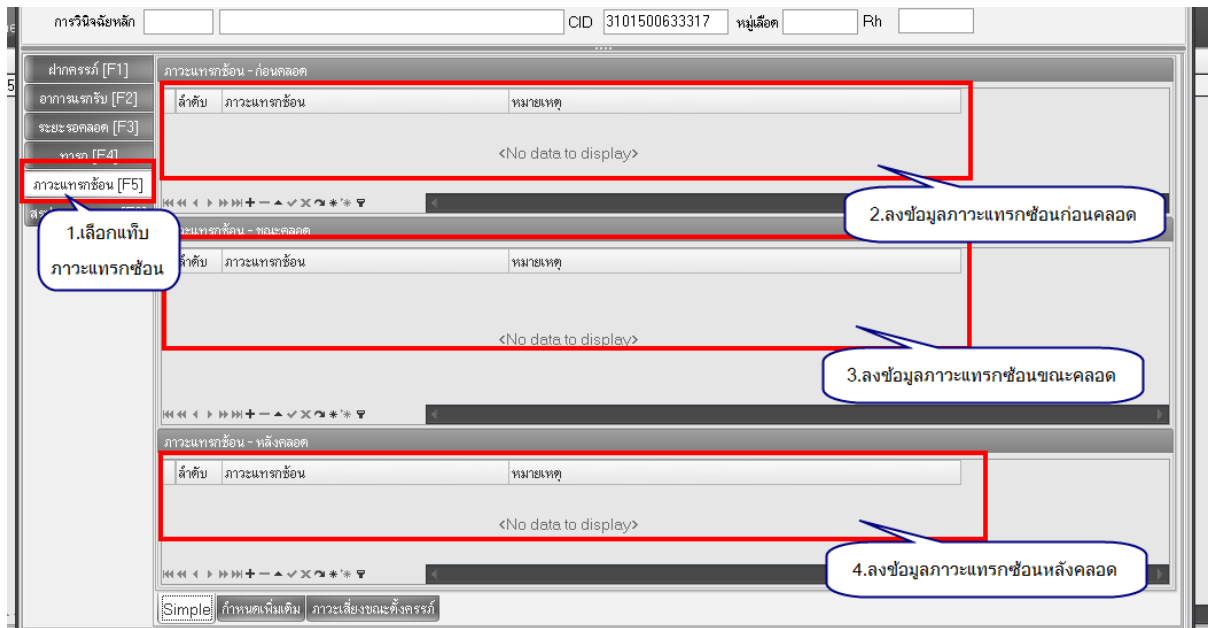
การวินิจฉัยหลัก CID 3101500633317 หมู่เลือด Rh

ฝากครรภ์ [F1]
อาการแรกรับ [F2]
ระยะรอคลอด [F3]
ทารก [F4]
ภาวะแทรกซ้อน [F5]

1.เลือกแท็บ ภาวะแทรกซ้อน

ภาวะแทรกซ้อน - ก่อนคลอด

| ลำดับ | ภาวะแทรกซ้อน | หมายเหตุ |
|---|---|---|
| <No data to display> | | |

2.ลงข้อมูลภาวะแทรกซ้อนก่อนคลอด

ภาวะแทรกซ้อน - ขณะคลอด

| ลำดับ | ภาวะแทรกซ้อน | หมายเหตุ |
|---|---|---|
| <No data to display> | | |

3.ลงข้อมูลภาวะแทรกซ้อนขณะคลอด

ภาวะแทรกซ้อน - หลังคลอด

| ลำดับ | ภาวะแทรกซ้อน | หมายเหตุ |
|---|---|---|
| <No data to display> | | |

4.ลงข้อมูลภาวะแทรกซ้อนหลังคลอด

Simple | กำหนดเพิ่มเติม | ภาวะเสี่ยงขณะตั้งครรภ์